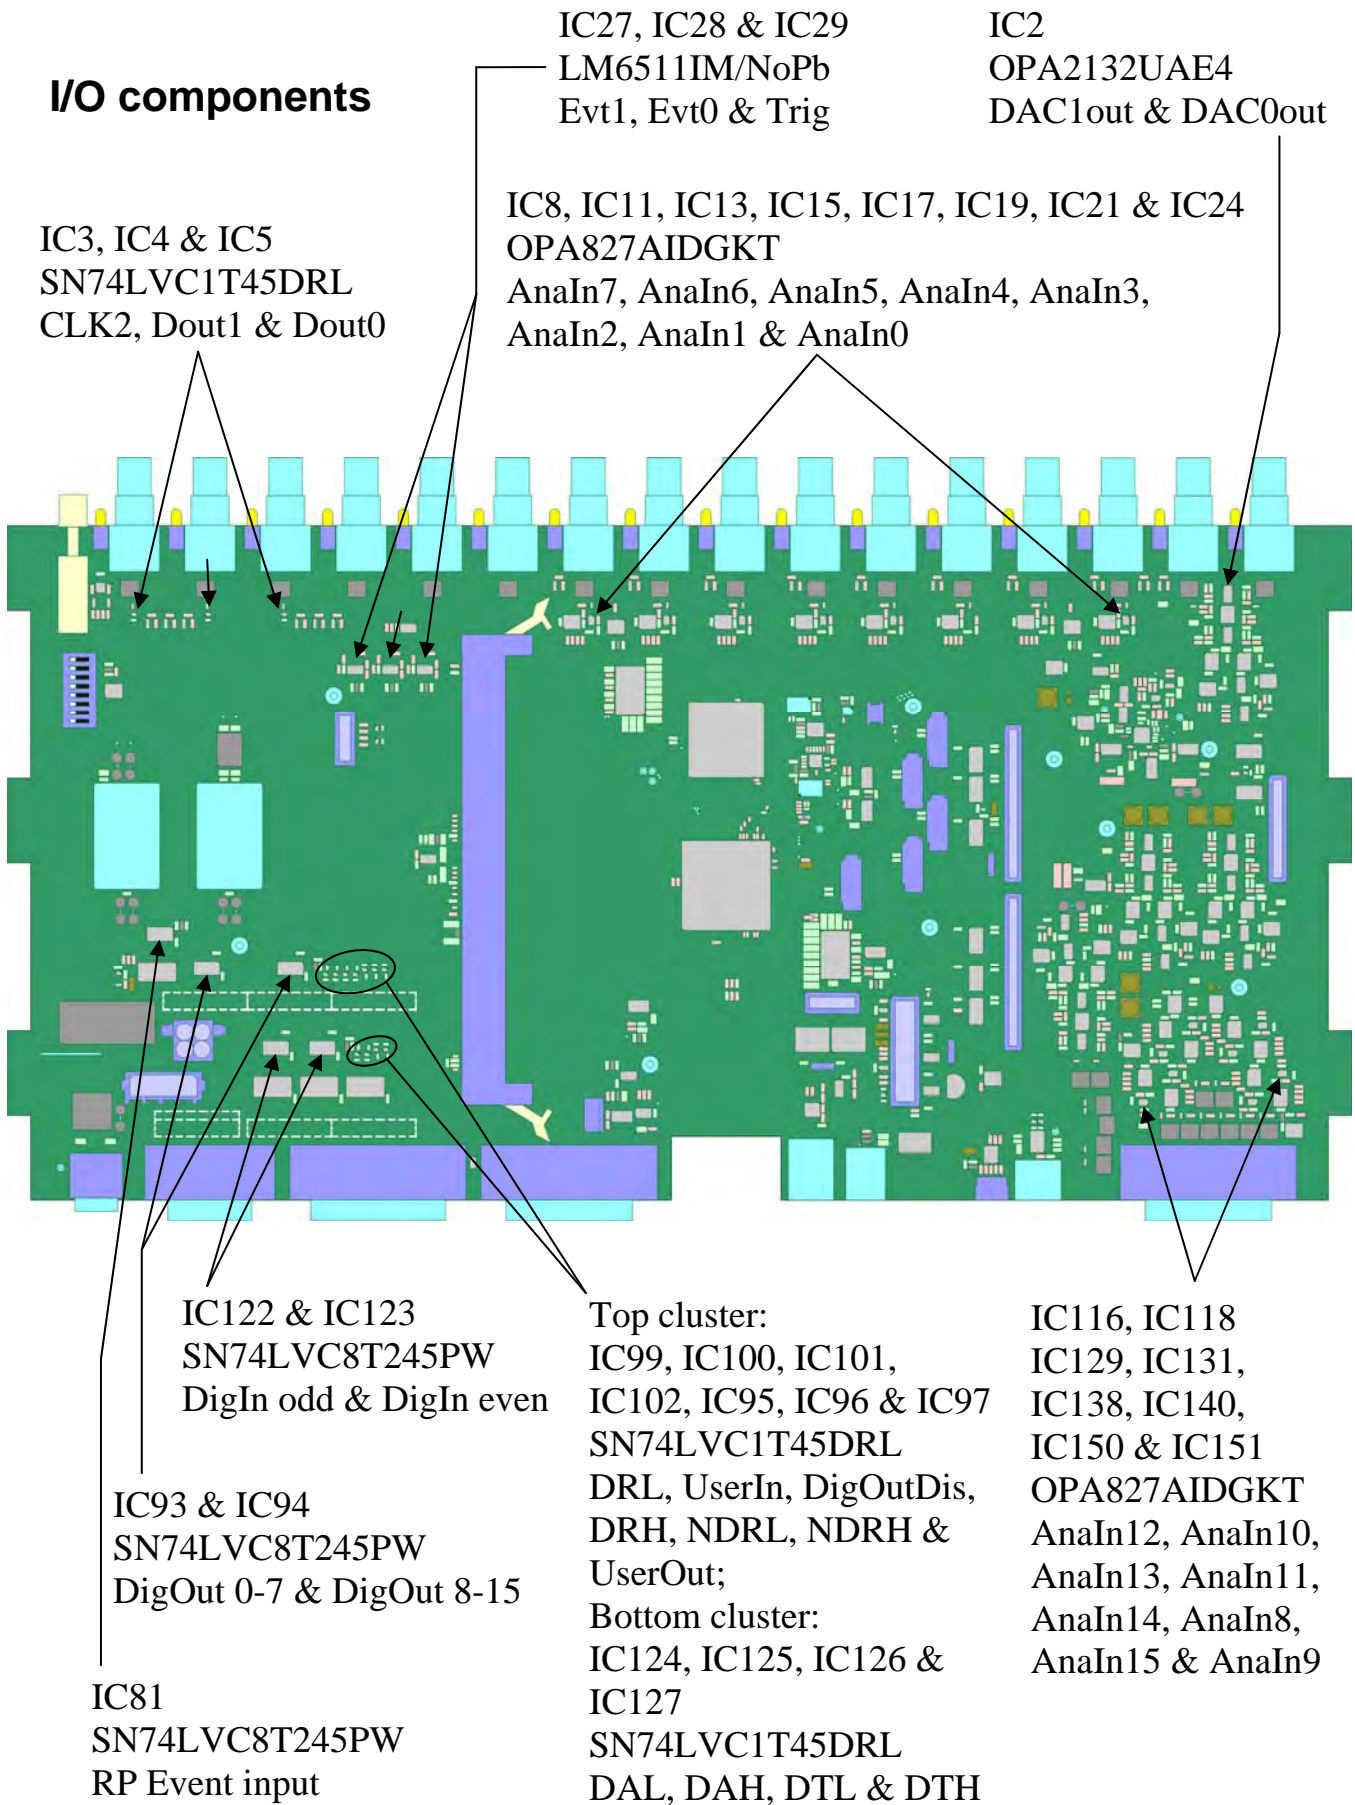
I/O components

IC27, IC28 & IC29
LM6511IM/NoPb
Evt1, Evt0 & Trig

IC2
OPA2132UAE4
DAC1out & DAC0out

IC3, IC4 & IC5
SN74LVC1T45DRL
CLK2, Dout1 & Dout0

IC8, IC11, IC13, IC15, IC17, IC19, IC21 & IC24
OPA827AIDGKT
AnaIn7, AnaIn6, AnaIn5, AnaIn4, AnaIn3, AnaIn2, AnaIn1 & AnaIn0

IC122 & IC123
SN74LVC8T245PW
DigIn odd & DigIn even

IC93 & IC94
SN74LVC8T245PW
DigOut 0-7 & DigOut 8-15

IC81
SN74LVC8T245PW
RP Event input

Top cluster:
IC99, IC100, IC101, IC102, IC95, IC96 & IC97
SN74LVC1T45DRL
DRL, UserIn, DigOutDis, DRH, NDRL, NDRH & UserOut;
Bottom cluster:
IC124, IC125, IC126 & IC127
SN74LVC1T45DRL
DAL, DAH, DTL & DTH

IC116, IC118
IC129, IC131,
IC138, IC140,
IC150 & IC151
OPA827AIDGKT
AnaIn12, AnaIn10,
AnaIn13, AnaIn11,
AnaIn14, AnaIn8,
AnaIn15 & AnaIn9